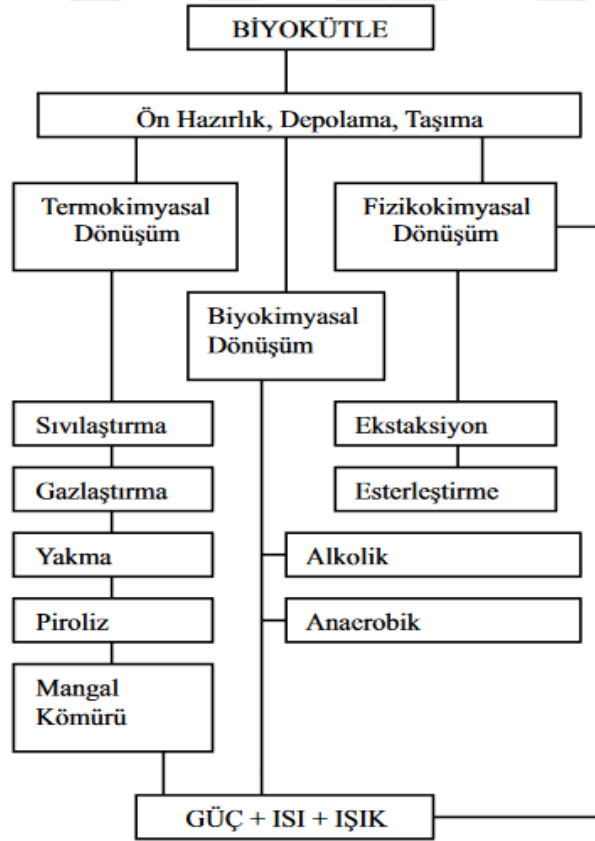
BİYOKÜTLE

Ön Hazırlık, Depolama, Taşıma

Termokimyasal Dönüşüm

Biyokimyasal Dönüşüm

Fizikokimyasal Dönüşüm

Sıvılaştırma

Gazlaştırma

Yakma

Piroliz

Mangal Kömürü

Alkolik

Anaerobik

Ekstaksiyon

Esterleştirme

GÜÇ + ISI + IŞIK